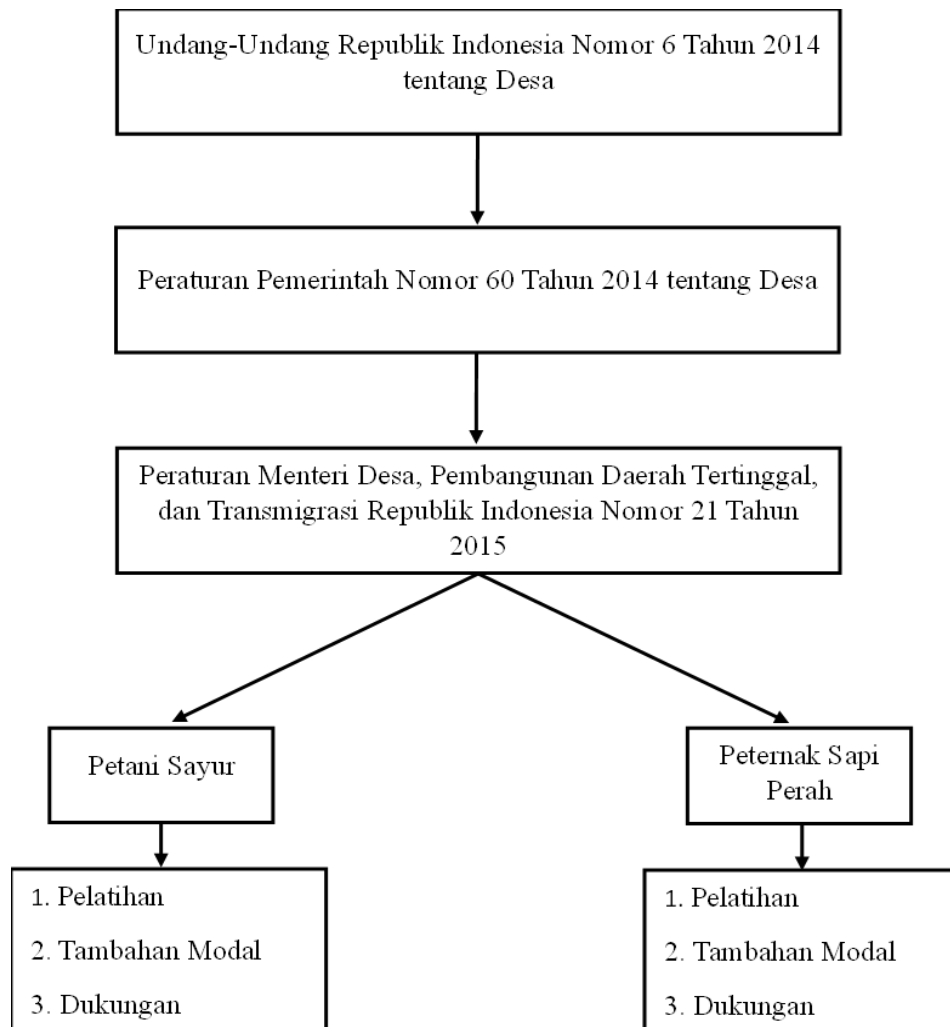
Undang-Undang Republik Indonesia Nomor 6 Tahun 2014 tentang Desa

Peraturan Pemerintah Nomor 60 Tahun 2014 tentang Desa

Peraturan Menteri Desa, Pembangunan Daerah Tertinggal, dan Transmigrasi Republik Indonesia Nomor 21 Tahun 2015

Petani Sayur

1. Pelatihan
2. Tambahan Modal
3. Dukungan

Peternak Sapi Perah

1. Pelatihan
2. Tambahan Modal
3. Dukungan